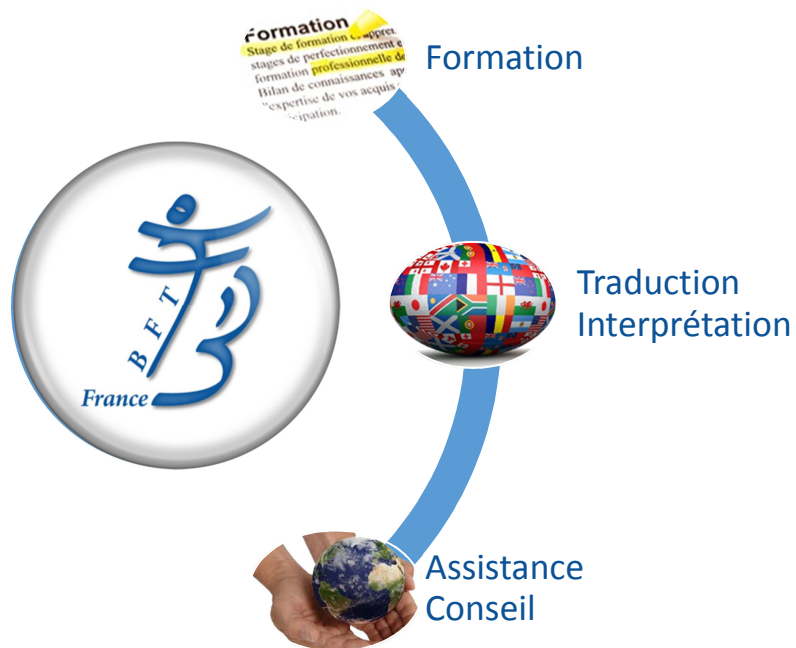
Formation
Stage de formation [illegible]
stages de perfectionnement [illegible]
formation professionnelle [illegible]
Bilan de connaissances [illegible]
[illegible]xpertise de vos acquis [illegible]
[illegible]ipation.

Formation

B F T
France

Traduction
Interprétation

Assistance
Conseil